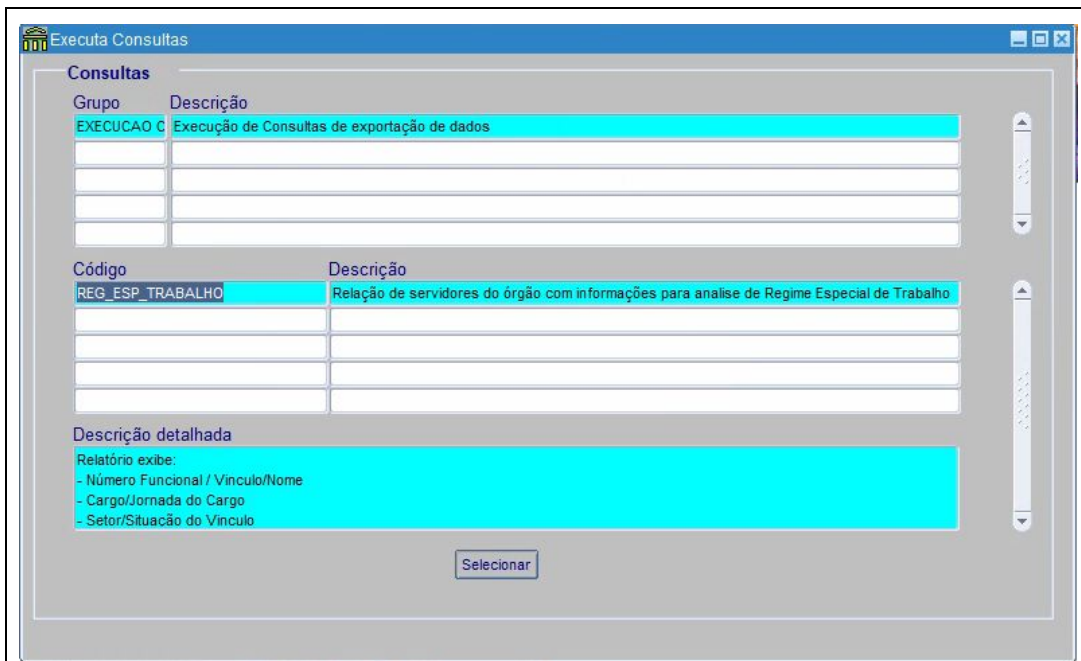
Executa Consultas

Consultas

| Grupo | Descrição |
|---|---|
| EXECUCAO C | Execução de Consultas de exportação de dados |

| Código | Descrição |
|---|---|
| REG_ESP_TRABALHO | Relação de servidores do órgão com informações para analise de Regime Especial de Trabalho |

Descrição detalhada

Relatório exibe:
- Número Funcional / Vinculo/Nome
- Cargo/Jornada do Cargo
- Setor/Situacão do Vinculo

Selecionar